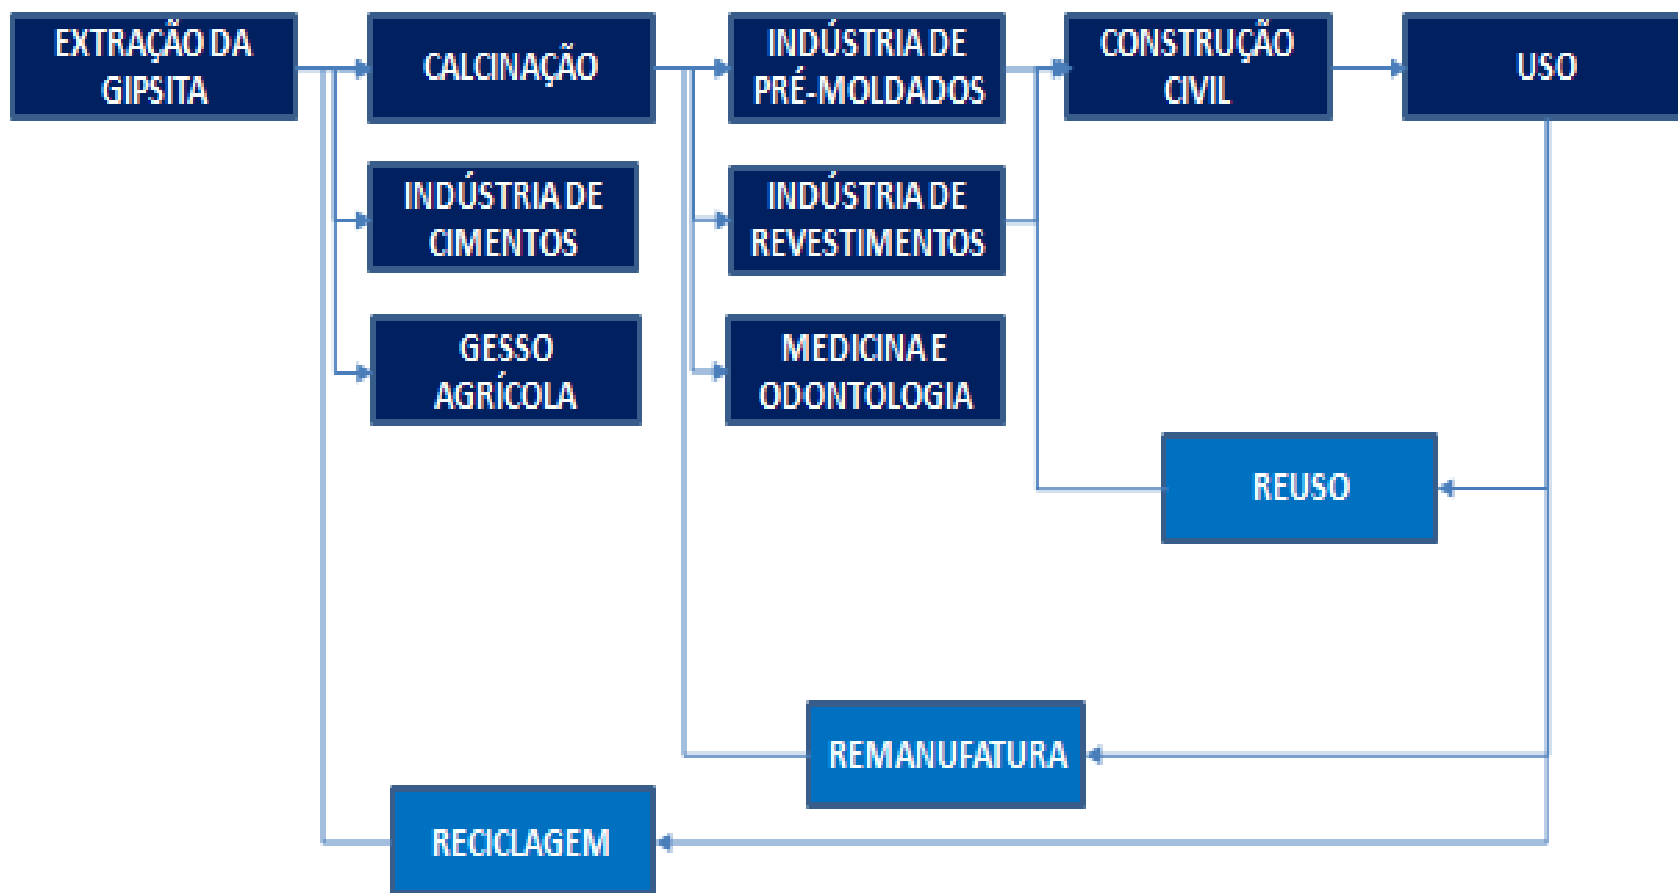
EXTRAÇÃO DA GIPSITA

CALCINAÇÃO

INDÚSTRIA DE PRÉ-MOLDADOS

CONSTRUÇÃO CIVIL

USO

INDÚSTRIA DE CIMENTOS

INDÚSTRIA DE REVESTIMENTOS

GESSO AGRÍCOLA

MEDICINA E ODONTOLOGIA

REUSO

REMANUFATURA

RECICLAGEM